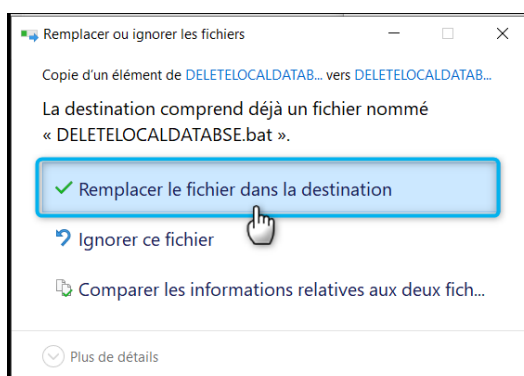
Remplacer ou ignorer les fichiers

Copie d'un élément de DELETELOCALDATAB... vers DELETELOCALDATAB...

La destination comprend déjà un fichier nommé « DELETELOCALDATABSE.bat ».

✓ Remplacer le fichier dans la destination

Ignorer ce fichier

Comparer les informations relatives aux deux fich...

Plus de détails